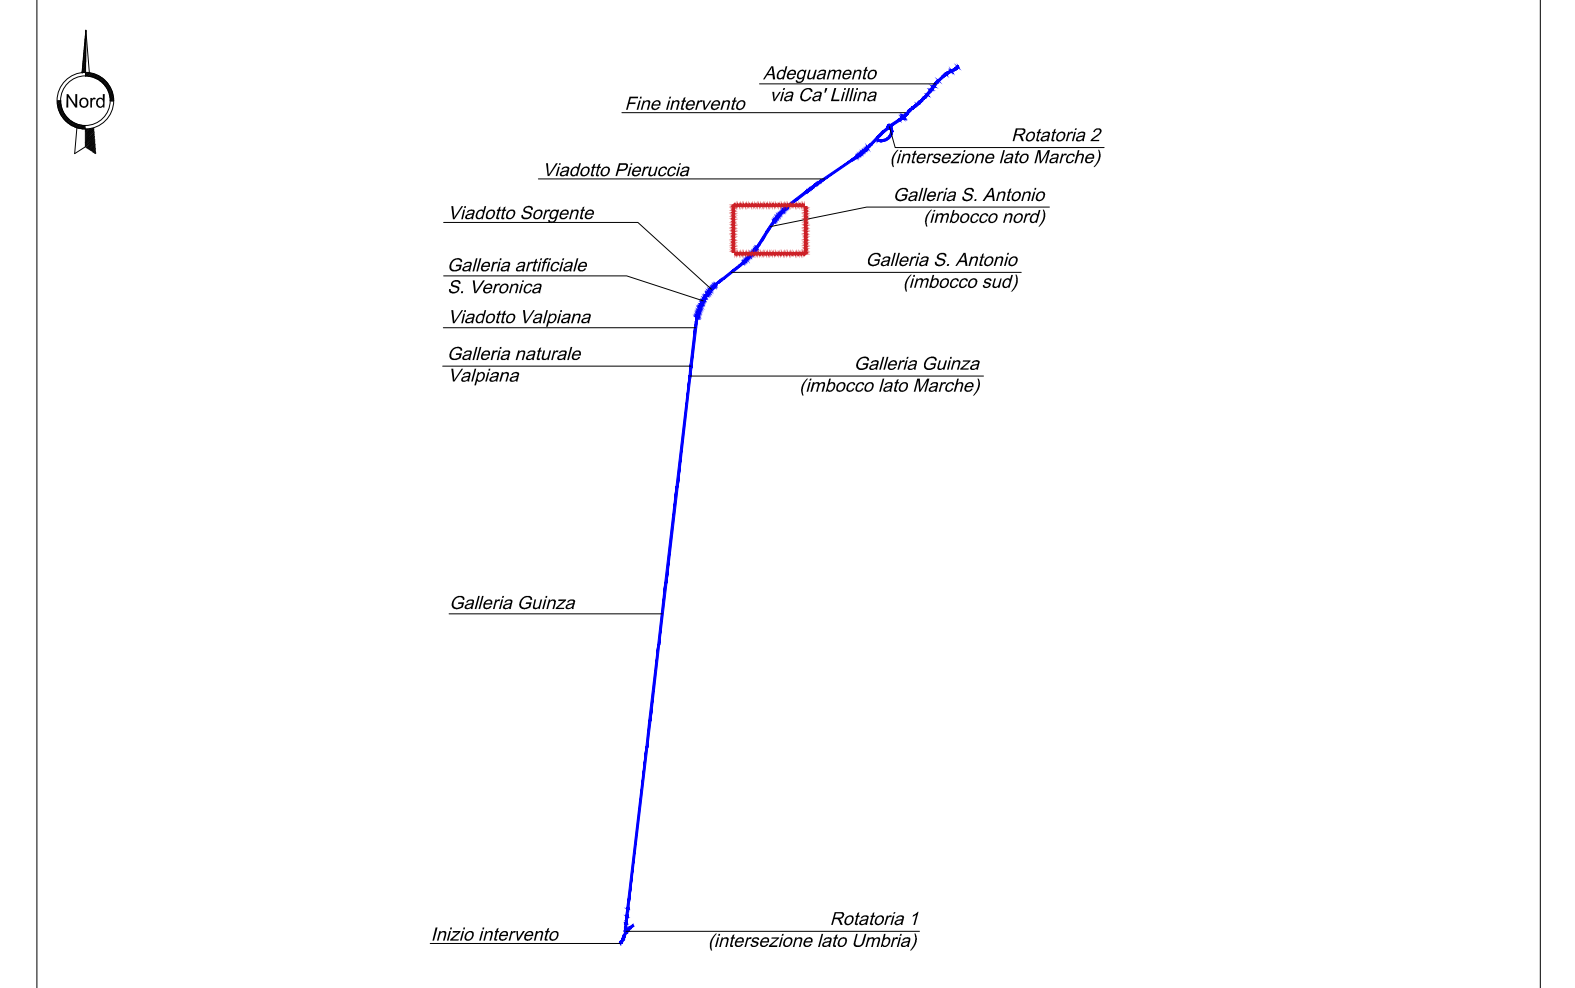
Nord

Adeguamento
via Ca' Lillina

Fine intervento

Rotatoria 2
(intersezione lato Marche)

Viadotto Pieruccia

Galleria S. Antonio
(imbocco nord)

Viadotto Sorgente

Galleria S. Antonio
(imbocco sud)

Galleria artificiale
S. Veronica

Viadotto Valpiana

Galleria naturale
Valpiana

Galleria Guinza
(imbocco lato Marche)

Galleria Guinza

Rotatoria 1
(intersezione lato Umbria)

Inizio intervento